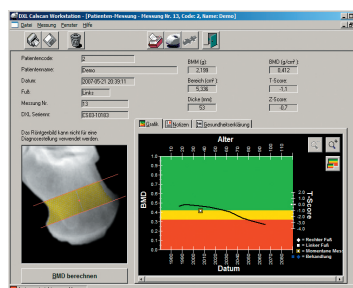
DXL Calscan Workstation - [Patienten-Messung - Messung Nr. 13, Code: 2, Name: Demo]

Datei Messung Fenster Hilfe

Patientencode: 2
Patientenname: Demo
Datum: 2007-05-21 20:38:11
Fuß: Links
Messung Nr.: 13
DXL Seriennr.: E003-10193

BMC (g): 2,189
Bereich (cm²): 5,336
Dicke (mm): 53

BMD (g/cm²): 0,412
T-Score: -1,1
Z-Score: -0,7

Das Röntgenbild kann nicht für eine Diagnoseerstellung verwendet werden.

BMD berechnen

Grafik | Notizen | Gesundheitserklärung

Alter

BMD

T-Score

Datum

2.0
1.0
0.0
-1.0
-2.0
-3.0
-4.0

♦ Rechter Fuß
• Linker Fuß
✱ Momentane Mess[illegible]
— Behandlung